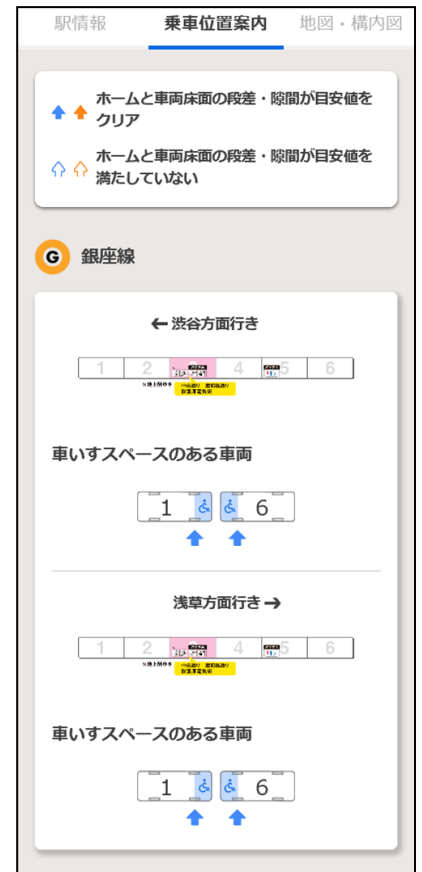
駅情報 乗車位置案内 地図・構内図

ホームと車両床面の段差・隙間が目安値をクリア

ホームと車両床面の段差・隙間が目安値を満たしていない

G 銀座線

← 渋谷方面行き

| 1 | 2 | 3 | 4 | 5 | 6 |
|---|---|---|---|---|---|

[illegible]

車いすスペースのある車両

1 6

浅草方面行き →

| 1 | 2 | 3 | 4 | 5 | 6 |
|---|---|---|---|---|---|

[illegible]

車いすスペースのある車両

1 6